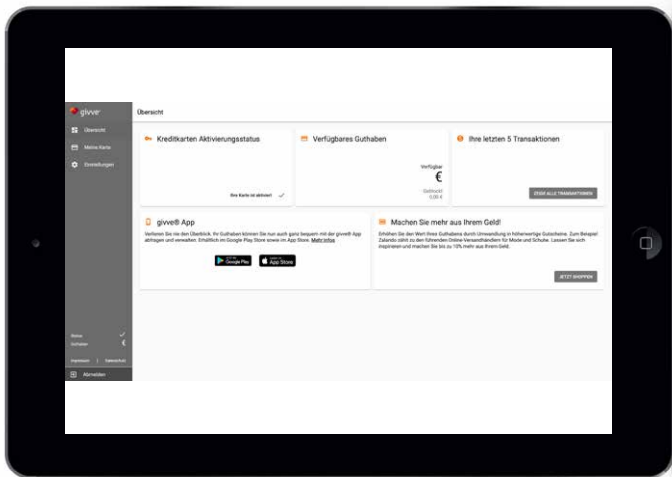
givve

Übersicht

Meine Karte

Einstellungen

Übersicht

Kreditkarten Aktivierungsstatus

Ihre Karte ist aktiviert

Verfügbares Guthaben

Verfügbar

€

Gebucht
0,00 €

Ihre letzten 5 Transaktionen

ZEIGE ALLE TRANSAKTIONEN

givve® App

Verlieren Sie nie den Überblick. Ihr Guthaben können Sie nun auch ganz bequem mit der givve® App abfragen und verwalten. Erhältlich im Google Play Store sowie im App Store. Mehr Infos

Google Play

App Store

Machen Sie mehr aus Ihrem Geld!

Erhöhen Sie den Wert Ihres Guthabens durch Umwandlung in höherwertige Gutscheine. Zum Beispiel Zalando zählt zu den führenden Online-Versandhändlern für Mode und Schuhe. Lassen Sie sich inspirieren und machen Sie bis zu 10% mehr aus Ihrem Geld.

JETZT SHOPPEN

Status

Guthaben €

Impressum | Datenschutz

Abmelden